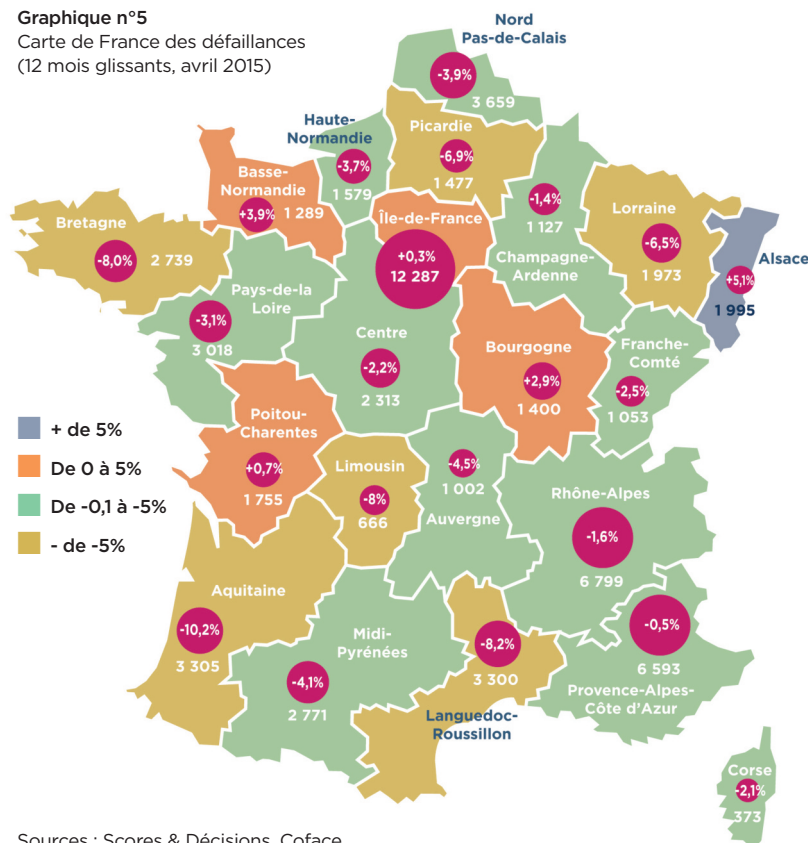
Graphique n°5
Carte de France des défaillances
(12 mois glissants, avril 2015)

Nord
Pas-de-Calais
-3,9%
3 659

Haute-
Normandie
-3,7%
1 579

Picardie
-6,9%
1 477

Basse-
Normandie
+3,9%
1 289

Bretagne
-8,0%
2 739

Île-de-France
+0,3%
12 287

-1,4%
1 127
Champagne-
Ardenne

Lorraine
-6,5%
1 973

Alsace
+5,1%
1 995

Pays-de-la
Loire
-3,1%
3 018

Centre
-2,2%
2 313

Bourgogne
+2,9%
1 400

Franche-
Comté
-2,5%
1 053

Poitou-
Charentes
+0,7%
1 755

Limousin
-8%
666

-4,5%
1 002
Auvergne

Rhône-Alpes
-1,6%
6 799

Aquitaine
-10,2%
3 305

Midi-
Pyrénées
-4,1%
2 771

-8,2%
3 300
Languedoc-
Roussillon

-0,5%
6 593
Provence-Alpes-
Côte d'Azur

Corse
-2,1%
373

+ de 5%
De 0 à 5%
De -0,1 à -5%
- de -5%

Sources : Scores & Décisions, Coface